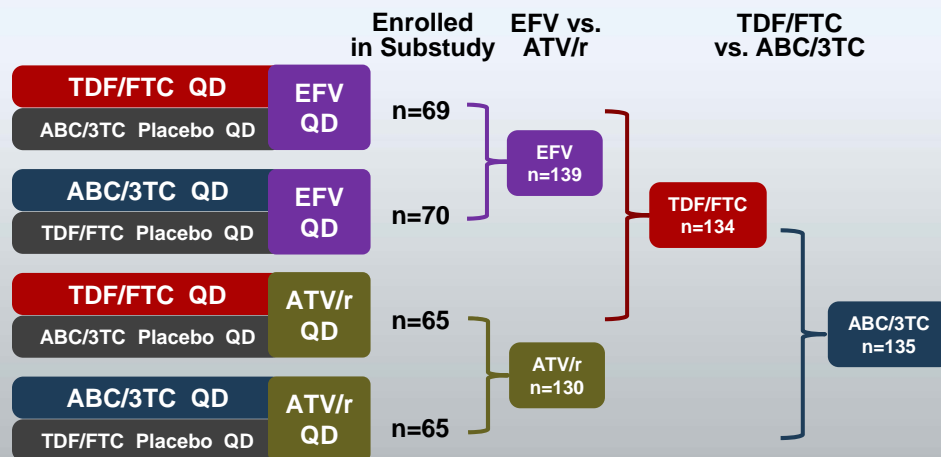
Enrolled in Substudy

EFV vs. ATV/r

TDF/FTC vs. ABC/3TC

TDF/FTC QD
ABC/3TC Placebo QD
EFV QD

n=69

ABC/3TC QD
TDF/FTC Placebo QD
EFV QD

n=70

TDF/FTC QD
ABC/3TC Placebo QD
ATV/r QD

n=65

ABC/3TC QD
TDF/FTC Placebo QD
ATV/r QD

n=65

EFV n=139

ATV/r n=130

TDF/FTC n=134

ABC/3TC n=135